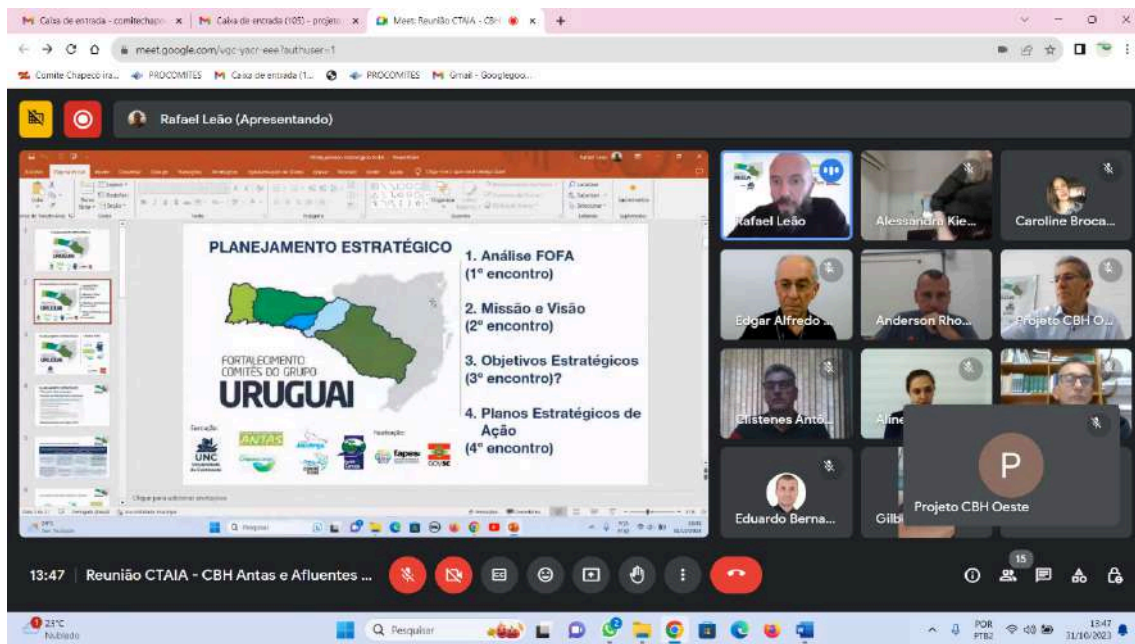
Caixa de entrada - comitechapo | Caixa de entrada (105) - projeto | Meet: Reunião CTAIA - CBH

meet.google.com/vgc-yacr-eee?authuser=1

Comite Chapecó ira... PROCOMITES Caixa de entrada (1... PROCOMITES Gmail - Googlegoo...

Rafael Leão (Apresentando)

PLANEJAMENTO ESTRATÉGICO

FORTALECIMENTO COMITÊS DO GRUPO
URUGUAI

Execução: UNC ANTAS
Realização: fapesc

1. Análise FOFA (1° encontro)

2. Missão e Visão (2° encontro)

3. Objetivos Estratégicos (3° encontro)?

4. Planos Estratégicos de Ação (4° encontro)

Rafael Leão
Alessandra Kie...
Caroline Broca...
Edgar Alfredo ...
Anderson Rho...
Projeto CBH O...
Clistenes Antô...
Aline
Eduardo Berna...
Gilb
P
Projeto CBH Oeste

13:47 | Reunião CTAIA - CBH Antas e Afluentes ...

15

21°C Nublado
Pesquisar
POR PTB2
13:47 31/10/2023